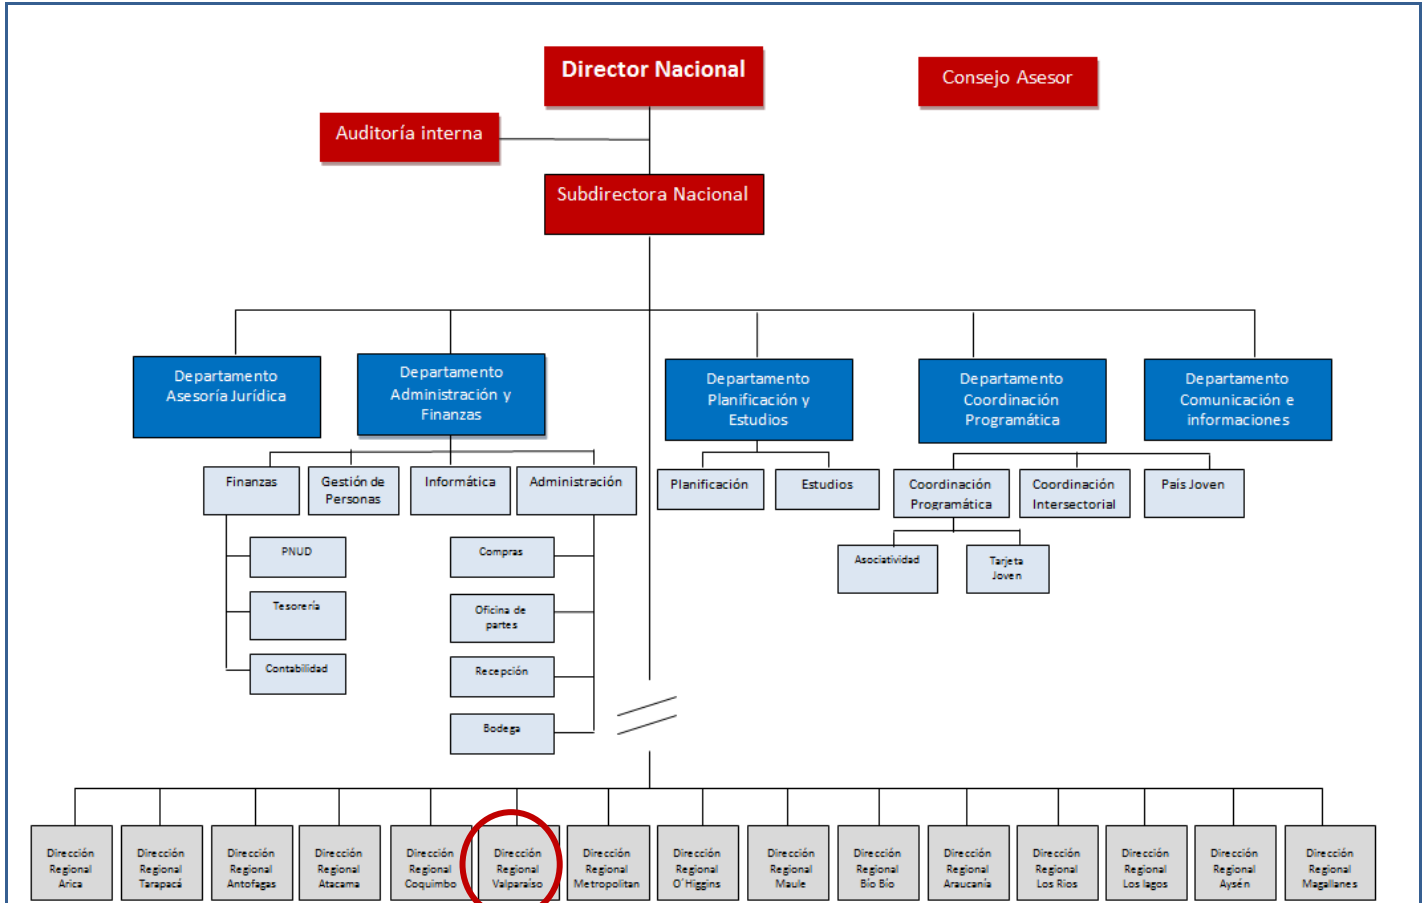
Director Nacional

Consejo Asesor

Auditoría interna

Subdirectora Nacional

Departamento Asesoría Jurídica

Departamento Administración y Finanzas

Departamento Planificación y Estudios

Departamento Coordinación Programática

Departamento Comunicación e informaciones

Finanzas

Gestión de Personas

Informática

Administración

Planificación

Estudios

Coordinación Programática

Coordinación Intersectorial

País Joven

PNUD

Tesorería

Contabilidad

Compras

Oficina de partes

Recepción

Bodega

Asociatividad

Tarjeta Joven

Dirección Regional Arica

Dirección Regional Tarapacá

Dirección Regional Antofagas

Dirección Regional Atacama

Dirección Regional Coquimbo

Dirección Regional Valparaíso

Dirección Regional Metropolitan

Dirección Regional O´Higgins

Dirección Regional Maule

Dirección Regional Bío Bío

Dirección Regional Araucanía

Dirección Regional Los Ríos

Dirección Regional Los lagos

Dirección Regional Aysén

Dirección Regional Magallanes